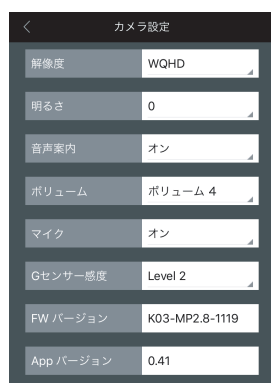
<
カメラ設定

| | |
|---|---|
| 解像度 | WQHD |
| 明るさ | 0 |
| 音声案内 | オン |
| ボリューム | ボリューム 4 |
| マイク | オン |
| Gセンサー感度 | Level 2 |
| FW バージョン | K03-MP2.8-1119 |
| App バージョン | 0.41 |